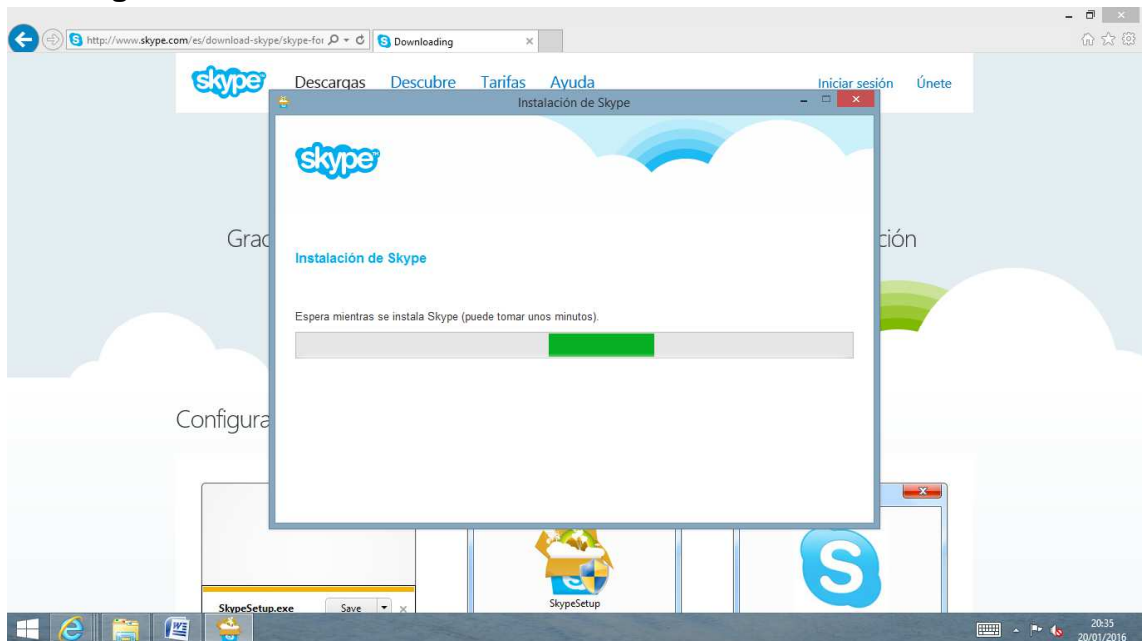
http://www.skype.com/es/download-skype/skype-for
Downloading

skype
Descargas Descubre Tarifas Ayuda
Iniciar sesión Únete

Instalación de Skype

skype

Grac
ción

Instalación de Skype

Espera mientras se instala Skype (puede tomar unos minutos).

Configura

SkypeSetup.exe Save
SkypeSetup

20:35
20/01/2016